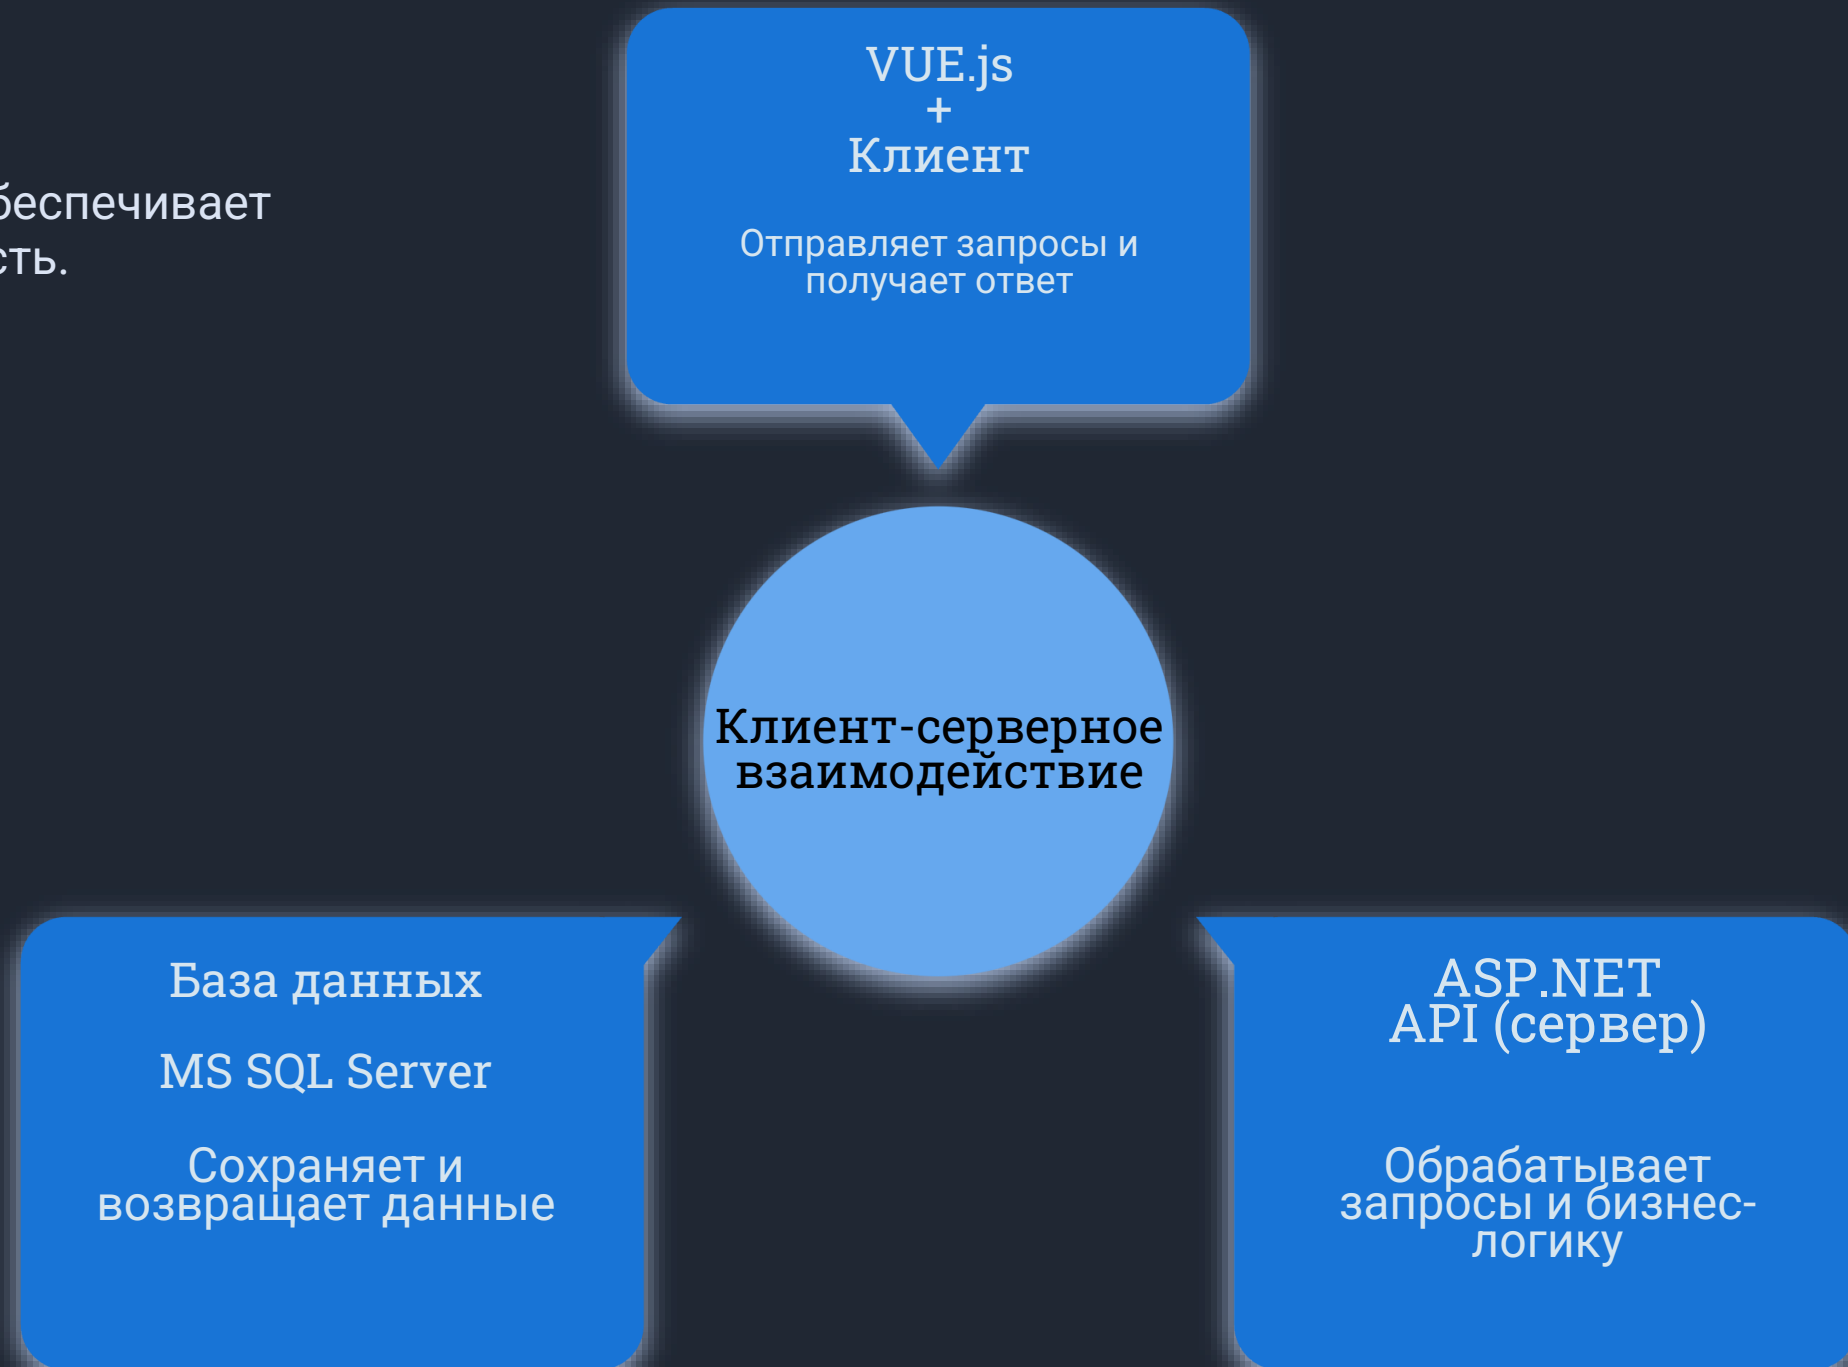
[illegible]беспечивает
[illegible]сть.

VUE.js
+
Клиент

Отправляет запросы и получает ответ

Клиент-серверное взаимодействие

База данных

MS SQL Server

Сохраняет и возвращает данные

ASP.NET
API (сервер)

Обрабатывает запросы и бизнес-логику